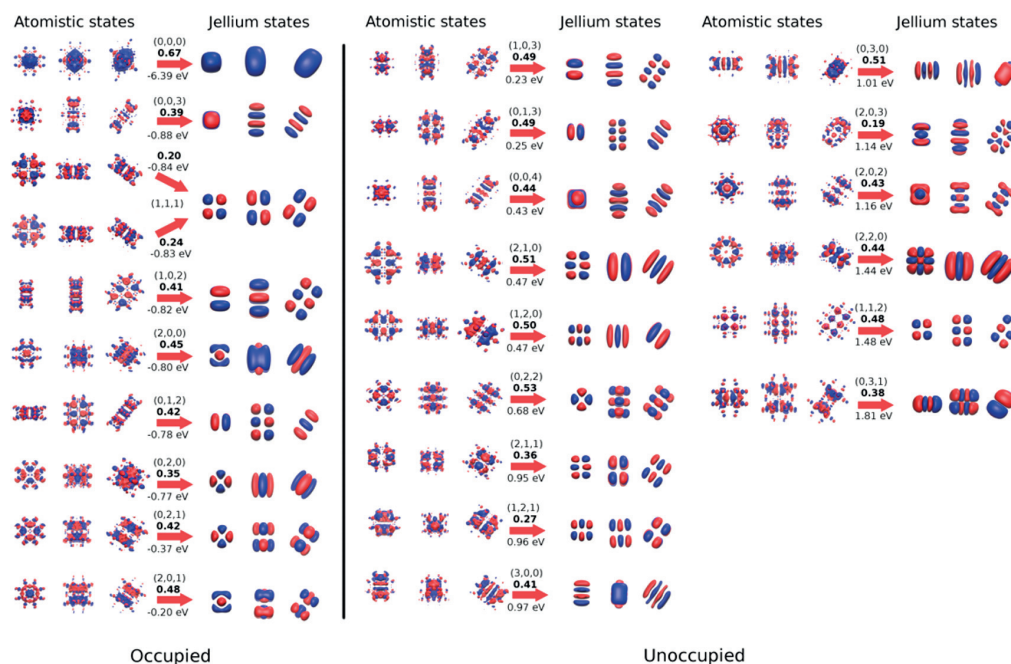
Atomistic states Jellium states

(0,0,0)
**0.67**
-6.39 eV

(0,0,3)
**0.39**
-0.88 eV

**0.20**
-0.84 eV

(1,1,1)

**0.24**
-0.83 eV

(1,0,2)
**0.41**
-0.82 eV

(2,0,0)
**0.45**
-0.80 eV

(0,1,2)
**0.42**
-0.78 eV

(0,2,0)
**0.35**
-0.77 eV

(0,2,1)
**0.42**
-0.37 eV

(2,0,1)
**0.48**
-0.20 eV

Atomistic states Jellium states

(1,0,3)
**0.49**
0.23 eV

(0,1,3)
**0.49**
0.25 eV

(0,0,4)
**0.44**
0.43 eV

(2,1,0)
**0.51**
0.47 eV

(1,2,0)
**0.50**
0.47 eV

(0,2,2)
**0.53**
0.68 eV

(2,1,1)
**0.36**
0.95 eV

(1,2,1)
**0.27**
0.96 eV

(3,0,0)
**0.41**
0.97 eV

Atomistic states Jellium states

(0,3,0)
**0.51**
1.01 eV

(2,0,3)
**0.19**
1.14 eV

(2,0,2)
**0.43**
1.16 eV

(2,2,0)
**0.44**
1.44 eV

(1,1,2)
**0.48**
1.48 eV

(0,3,1)
**0.38**
1.81 eV

Occupied

Unoccupied